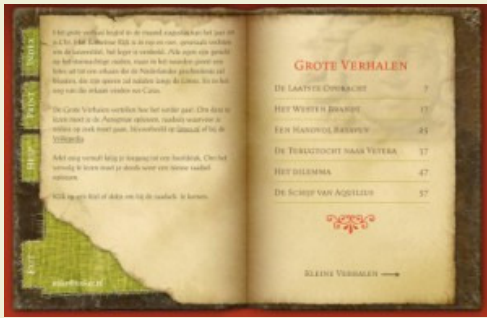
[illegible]

Grote Verhalen

| | |
|---|---|
| De Laatste Overracht | 7 |
| Het Westen Brandt | 15 |
| Een Handvol Brieven | 25 |
| De Terugtocht naar Vetera | 37 |
| Het Dilemma | 47 |
| De Schep van Aquilius | 57 |

Kleine Verhalen ⟶